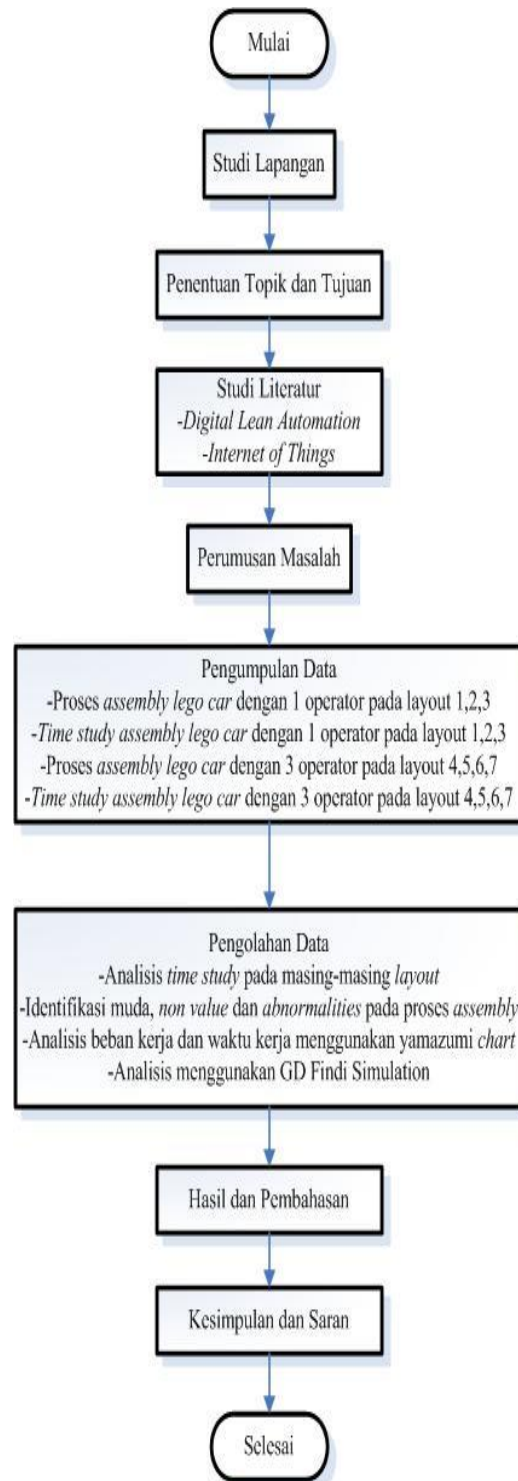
Mulai

Studi Lapangan

Penentuan Topik dan Tujuan

Studi Literatur
-Digital Lean Automation
-Internet of Things

Perumusan Masalah

Pengumpulan Data
-Proses assembly lego car dengan 1 operator pada layout 1,2,3
-Time study assembly lego car dengan 1 operator pada layout 1,2,3
-Proses assembly lego car dengan 3 operator pada layout 4,5,6,7
-Time study assembly lego car dengan 3 operator pada layout 4,5,6,7

Pengolahan Data
-Analisis time study pada masing-masing layout
-Identifikasi muda, non value dan abnormalities pada proses assembly
-Analisis beban kerja dan waktu kerja menggunakan yamazumi chart
-Analisis menggunakan GD Findi Simulation

Hasil dan Pembahasan

Kesimpulan dan Saran

Selesai